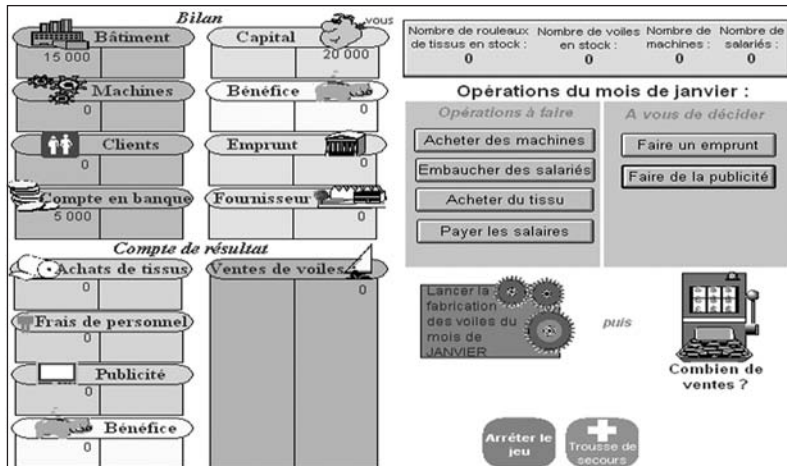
Bilan

vous

Bâtiment
15 000

Capital
20 000

Machines
0

Bénéfice
0

Clients
0

Emprunt
0

Compte en banque
5 000

Fournisseur
0

Compte de résultat

Achats de tissus
0

Ventes de voiles
0

Frais de personnel
0

Publicité
0

Bénéfice
0

Nombre de rouleaux de tissus en stock :
0

Nombre de voiles en stock :
0

Nombre de machines :
0

Nombre de salariés :
0

Opérations du mois de janvier :

Opérations à faire

Acheter des machines

Embaucher des salariés

Acheter du tissu

Payer les salaires

A vous de décider

Faire un emprunt

Faire de la publicité

Lancer la fabrication des voiles du mois de JANVIER

puis

Combien de ventes ?

Arrêter le jeu

Trousse de secours